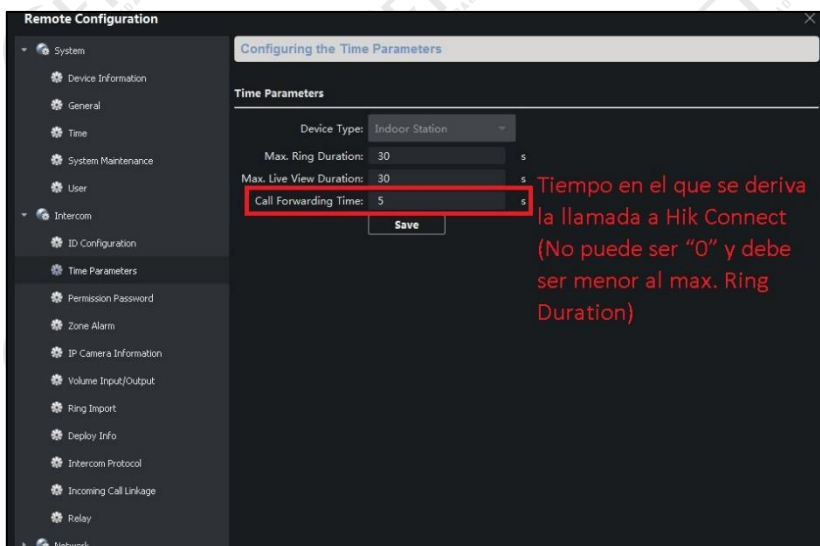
Remote Configuration

System
Device Information
General
Time
System Maintenance
User
Intercom
ID Configuration
Time Parameters
Permission Password
Zone Alarm
IP Camera Information
Volume Input/Output
Ring Import
Deploy Info
Intercom Protocol
Incoming Call Linkage
Relay
Network

Configuring the Time Parameters

Time Parameters

Device Type: Indoor Station
Max. Ring Duration: 30 s
Max. Live View Duration: 30 s
Call Forwarding Time: 5 s
Save

Tiempo en el que se deriva la llamada a Hik Connect (No puede ser "0" y debe ser menor al max. Ring Duration)